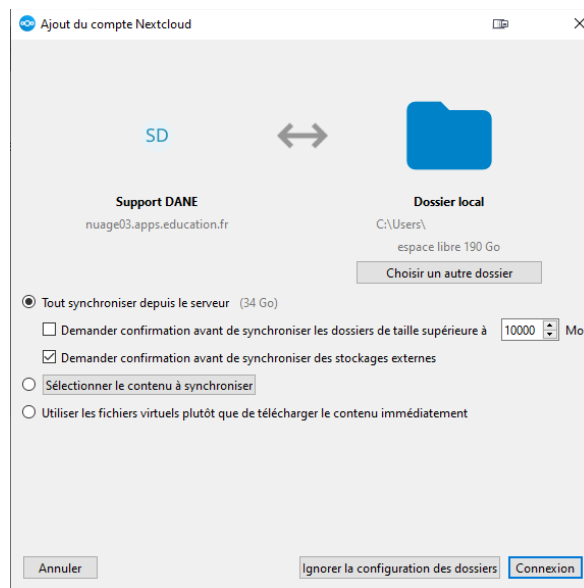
Ajout du compte Nextcloud

SD

Support DANE
nuage03.apps.education.fr

Dossier local
C:\Users\
espace libre 190 Go
Choisir un autre dossier

Tout synchroniser depuis le serveur (34 Go)
Demander confirmation avant de synchroniser les dossiers de taille supérieure à 10000 Mo
Demander confirmation avant de synchroniser des stockages externes
Sélectionner le contenu à synchroniser
Utiliser les fichiers virtuels plutôt que de télécharger le contenu immédiatement

Annuler
Ignorer la configuration des dossiers
Connexion